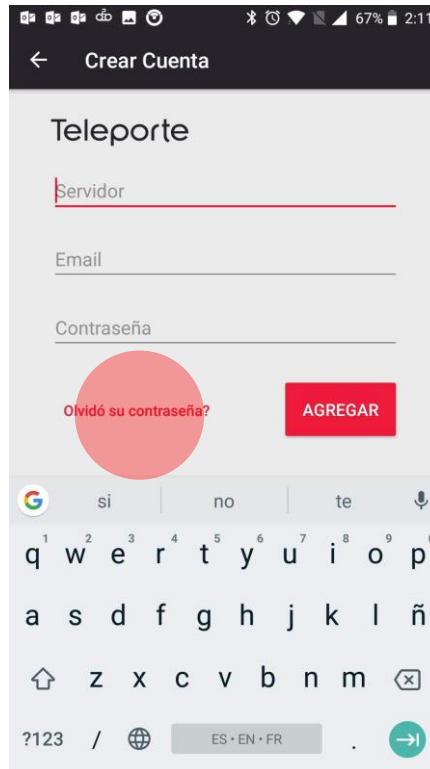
67% 2:11

Crear Cuenta

Teleporte

Servidor

Email

Contraseña

Olvidó su contraseña?

AGREGAR

si no te

q 1 w 2 e 3 r 4 t 5 y 6 u 7 i 8 o 9 p

a s d f g h j k l ñ

z x c v b n m

?123 / ES • EN • FR .